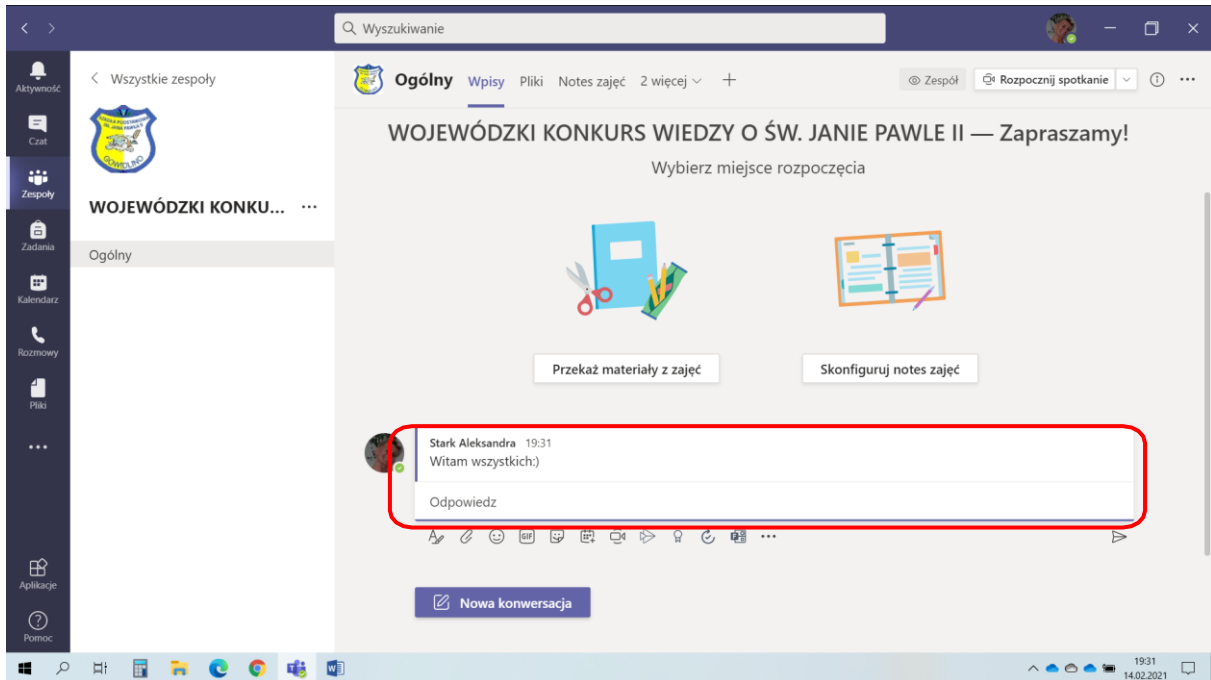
Wyszukiwanie

Aktywność
Czat
Zespoły
Zadania
Kalendarz
Rozmowy
Pliki
...
Aplikacje
Pomoc

< Wszystkie zespoły

GOWORZNO

WOJEWÓDZKI KONKU... ...

Ogólny

Ogólny Wpisy Pliki Notes zajęć 2 więcej +

Zespół Rozpocznij spotkanie

WOJEWÓDZKI KONKURS WIEDZY O ŚW. JANIE PAWLE II — Zapraszamy!

Wybierz miejsce rozpoczęcia

Przekaż materiały z zajęć

Skonfiguruj notes zajęć

Stark Aleksandra 19:31
Witam wszystkich:)

Odpowiedz

Nowa konwersacja

19:31
14.02.2021